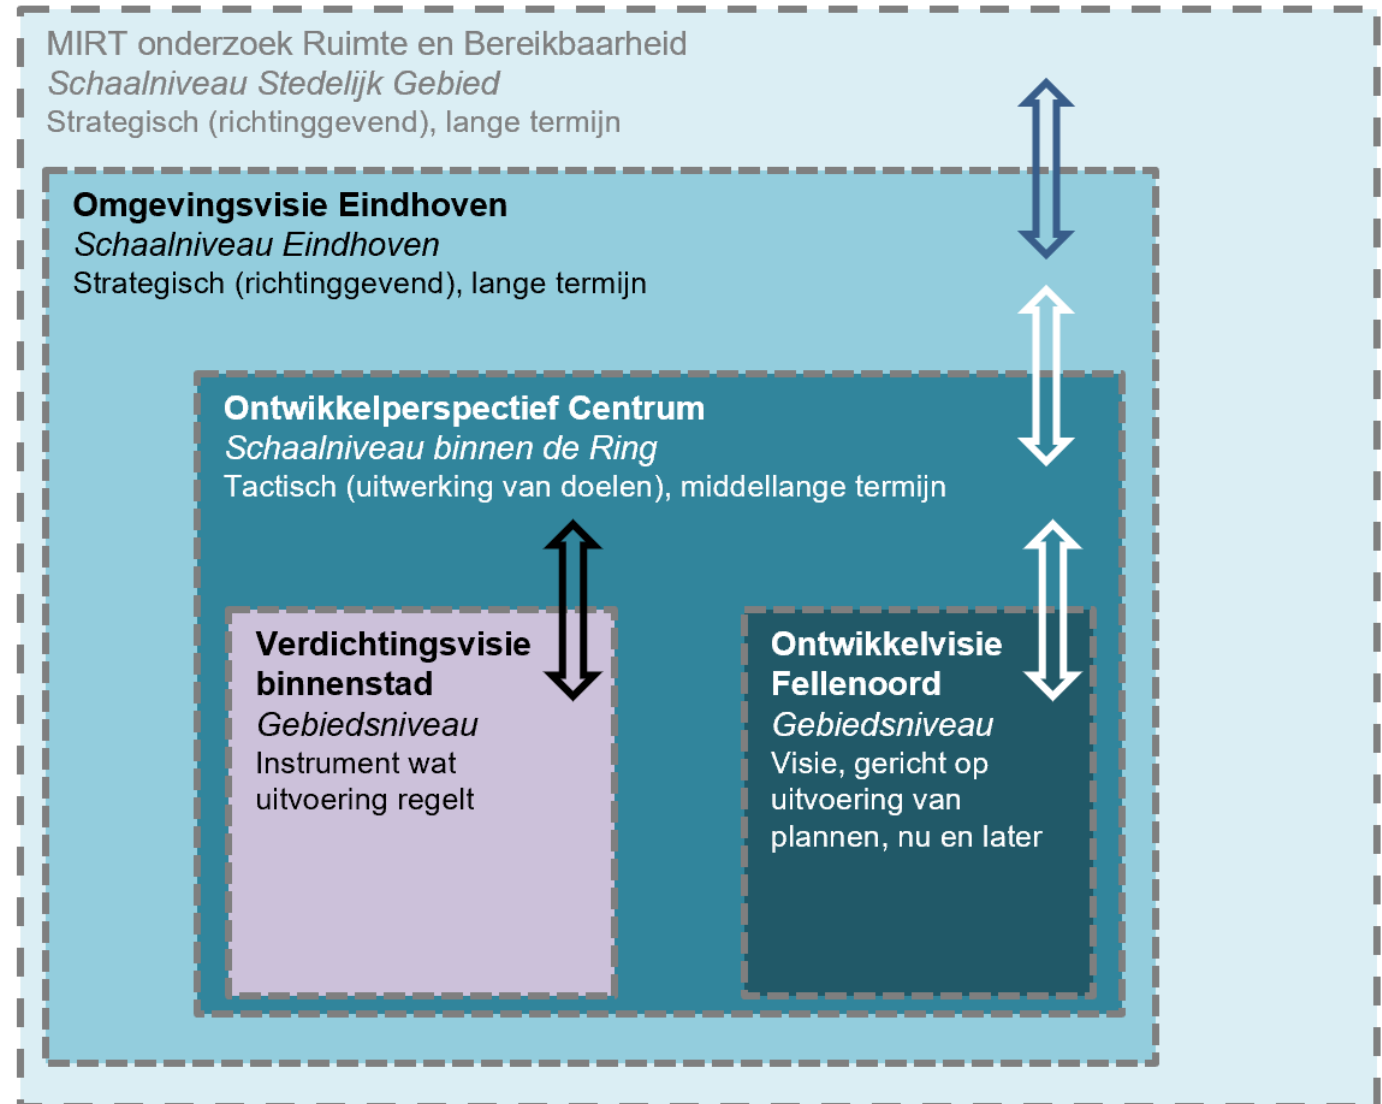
MIRT onderzoek Ruimte en Bereikbaarheid
*Schaalniveau Stedelijk Gebied*
Strategisch (richtinggevend), lange termijn

**Omgevingsvisie Eindhoven**
*Schaalniveau Eindhoven*
Strategisch (richtinggevend), lange termijn

**Ontwikkelperspectief Centrum**
*Schaalniveau binnen de Ring*
Tactisch (uitwerking van doelen), middellange termijn

**Verdichtingsvisie binnenstad**
*Gebiedsniveau*
Instrument wat uitvoering regelt

**Ontwikkelvisie Fellenoord**
*Gebiedsniveau*
Visie, gericht op uitvoering van plannen, nu en later